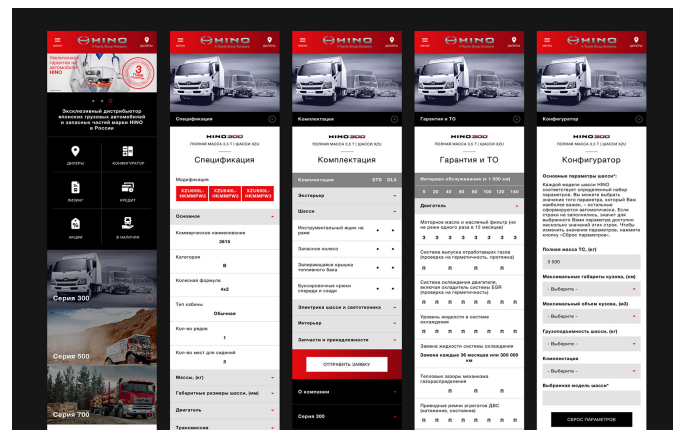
МЕНЮ HINO A Toyota Group Company ДИЛЕРЫ

Эксклюзивный гарантия на автомобили HINO

3 года

Эксклюзивный дистрибьютор японских грузовых автомобилей и запасных частей марки HINO в России

ДИЛЕРЫ

КОНФИГУРАТОР

ЛИЗИНГ

КРЕДИТ

АКЦИИ

В НАЛИЧИИ

Серия 300

Серия 500

Серия 700

МЕНЮ HINO A Toyota Group Company ДИЛЕРЫ

Спецификация

HINO 300

ПОЛНАЯ МАССА 3,5 Т | ШАССИ XZU

Спецификация

Модификация

XZU600L-HKMMPW3

XZU640L-HKMMPW3

XZU650L-HKMMPW3

Основное

Коммерческое наименование

3615

Категория

B

Колесная формула

4x2

Тип кабины

Обычная

Кол-во рядов

1

Кол-во мест для сидений

3

Массы, (кг)

Габаритные размеры шасси, (мм)

Двигатель

Трансмиссия

МЕНЮ HINO A Toyota Group Company ДИЛЕРЫ

Комплектация

HINO 300

ПОЛНАЯ МАССА 3,5 Т | ШАССИ XZU

Комплектация

Комплектация STD DLX

Экстерьер

Шасси

Инструментальный ящик на раме

Запасное колесо

Запирающаяся крышка топливного бака

Буксировочные крюки спереди и сзади

Электрика шасси и светотехника

Интерьер

Запчасти и принадлежности

ОТПРАВИТЬ ЗАЯВКУ

О компании

Серия 300

МЕНЮ HINO A Toyota Group Company ДИЛЕРЫ

Гарантия и ТО

HINO 300

ПОЛНАЯ МАССА 3,5 Т | ШАССИ XZU

Гарантия и ТО

Интервал обслуживания (х 1 000 км)

5 20 40 60 80 100 120 140

Двигатель

Моторное масло и масляный фильтр (но не реже одного раза в 12 месяцев)

Система выпуска отработавших газов (проверка на герметичность, протяжка)

Система охлаждения двигателя, включая охладитель системы EGR (проверка на герметичность)

Уровень жидкости в системе охлаждения

Замена жидкости системы охлаждения

Замена каждые 36 месяцев или 300 000 км

Тепловые зазоры механизма газораспределения

Приводные ремни агрегатов ДВС (натяжение, состояние)

МЕНЮ HINO A Toyota Group Company ДИЛЕРЫ

Конфигуратор

HINO 300

ПОЛНАЯ МАССА 3,5 Т | ШАССИ XZU

Конфигуратор

Основные параметры шасси*:

Каждой модели шасси HINO соответствует определенный набор параметров. Вы можете выбрать значения того параметра, который Вам наиболее важен, – остальные сформируются автоматически. Если строки не заполнились, значит для выбранного Вами параметра доступно несколько значений в этой строке. *Чтобы изменить значения параметров, нажмите кнопку «Сброс параметров».

Полная масса ТС, (кг)

3 500

Максимальные габариты кузова, (мм)

- Выберите -

Максимальный объем кузова, (м3)

- Выберите -

Грузоподъемность шасси, (кг)

- Выберите -

Комплектация

- Выберите -

Выбранная модель шасси*

СБРОС ПАРАМЕТРОВ